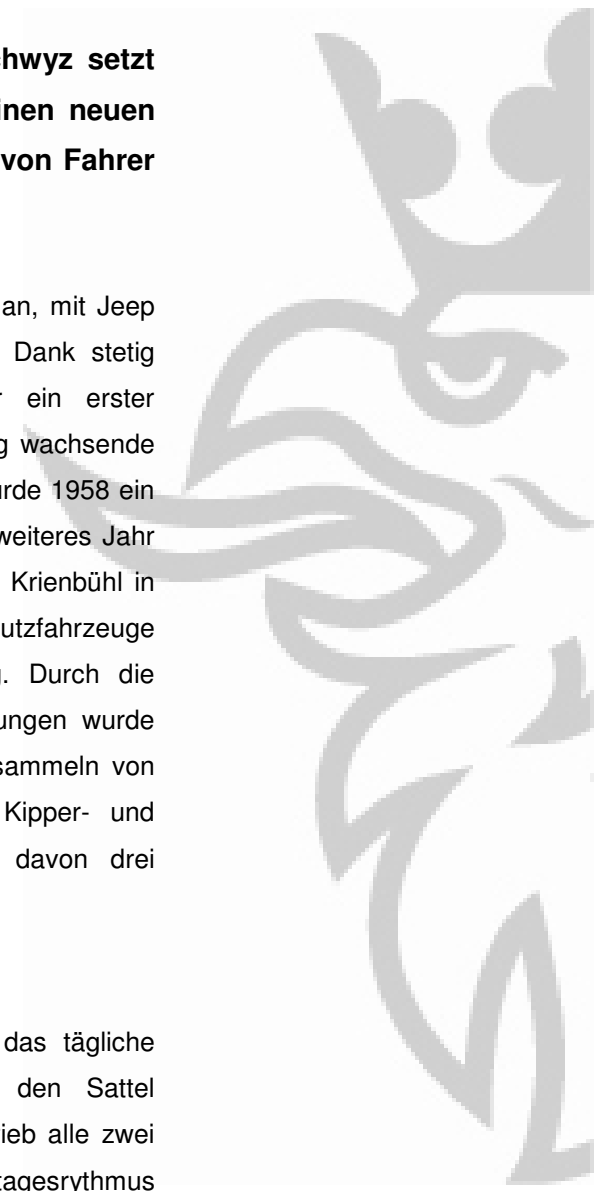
**hwyz setzt nen neuen von Fahrer**

an, mit Jeep Dank stetig ein erster g wachsende rde 1958 ein weiteres Jahr Krienbühl in utzfahrzeuge . Durch die ungen wurde ammeln von Kipper- und davon drei

das tägliche den Sattel ieb alle zwei tagesrythmus